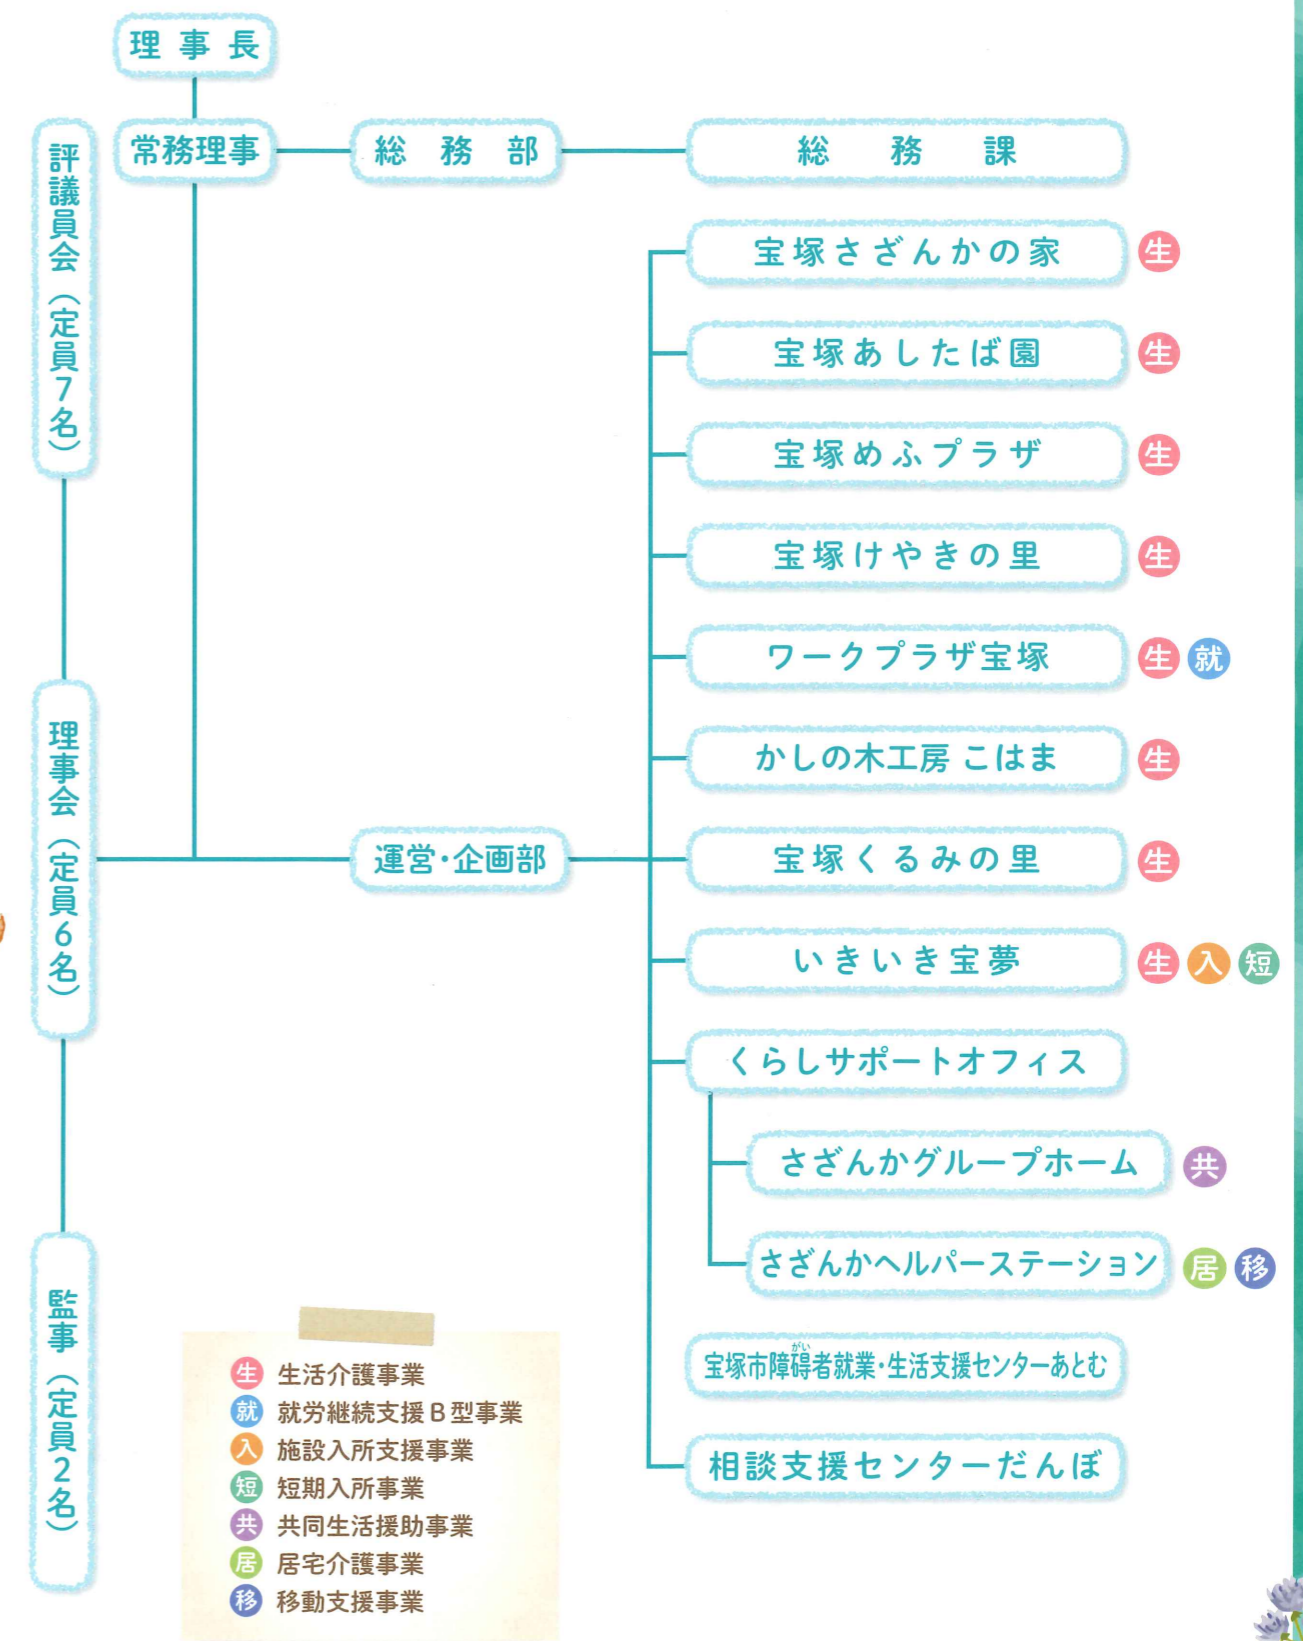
理事長

評議員会（定員7名）

常務理事

総務部

総務課

宝塚さざんかの家 生

宝塚あしたば園 生

宝塚めふプラザ 生

宝塚けやきの里 生

ワークプラザ宝塚 生 就

かしの木工房こはま 生

理事会（定員6名）

運営・企画部

宝塚くるみの里 生

いきいき宝夢 生 入 短

くらしサポートオフィス

さざんかグループホーム 共

さざんかヘルパーステーション 居 移

監事（定員2名）

宝塚市障碍者就業・生活支援センターあとむ

相談支援センターだんぼ

生 生活介護事業
就 就労継続支援B型事業
入 施設入所支援事業
短 短期入所事業
共 共同生活援助事業
居 居宅介護事業
移 移動支援事業